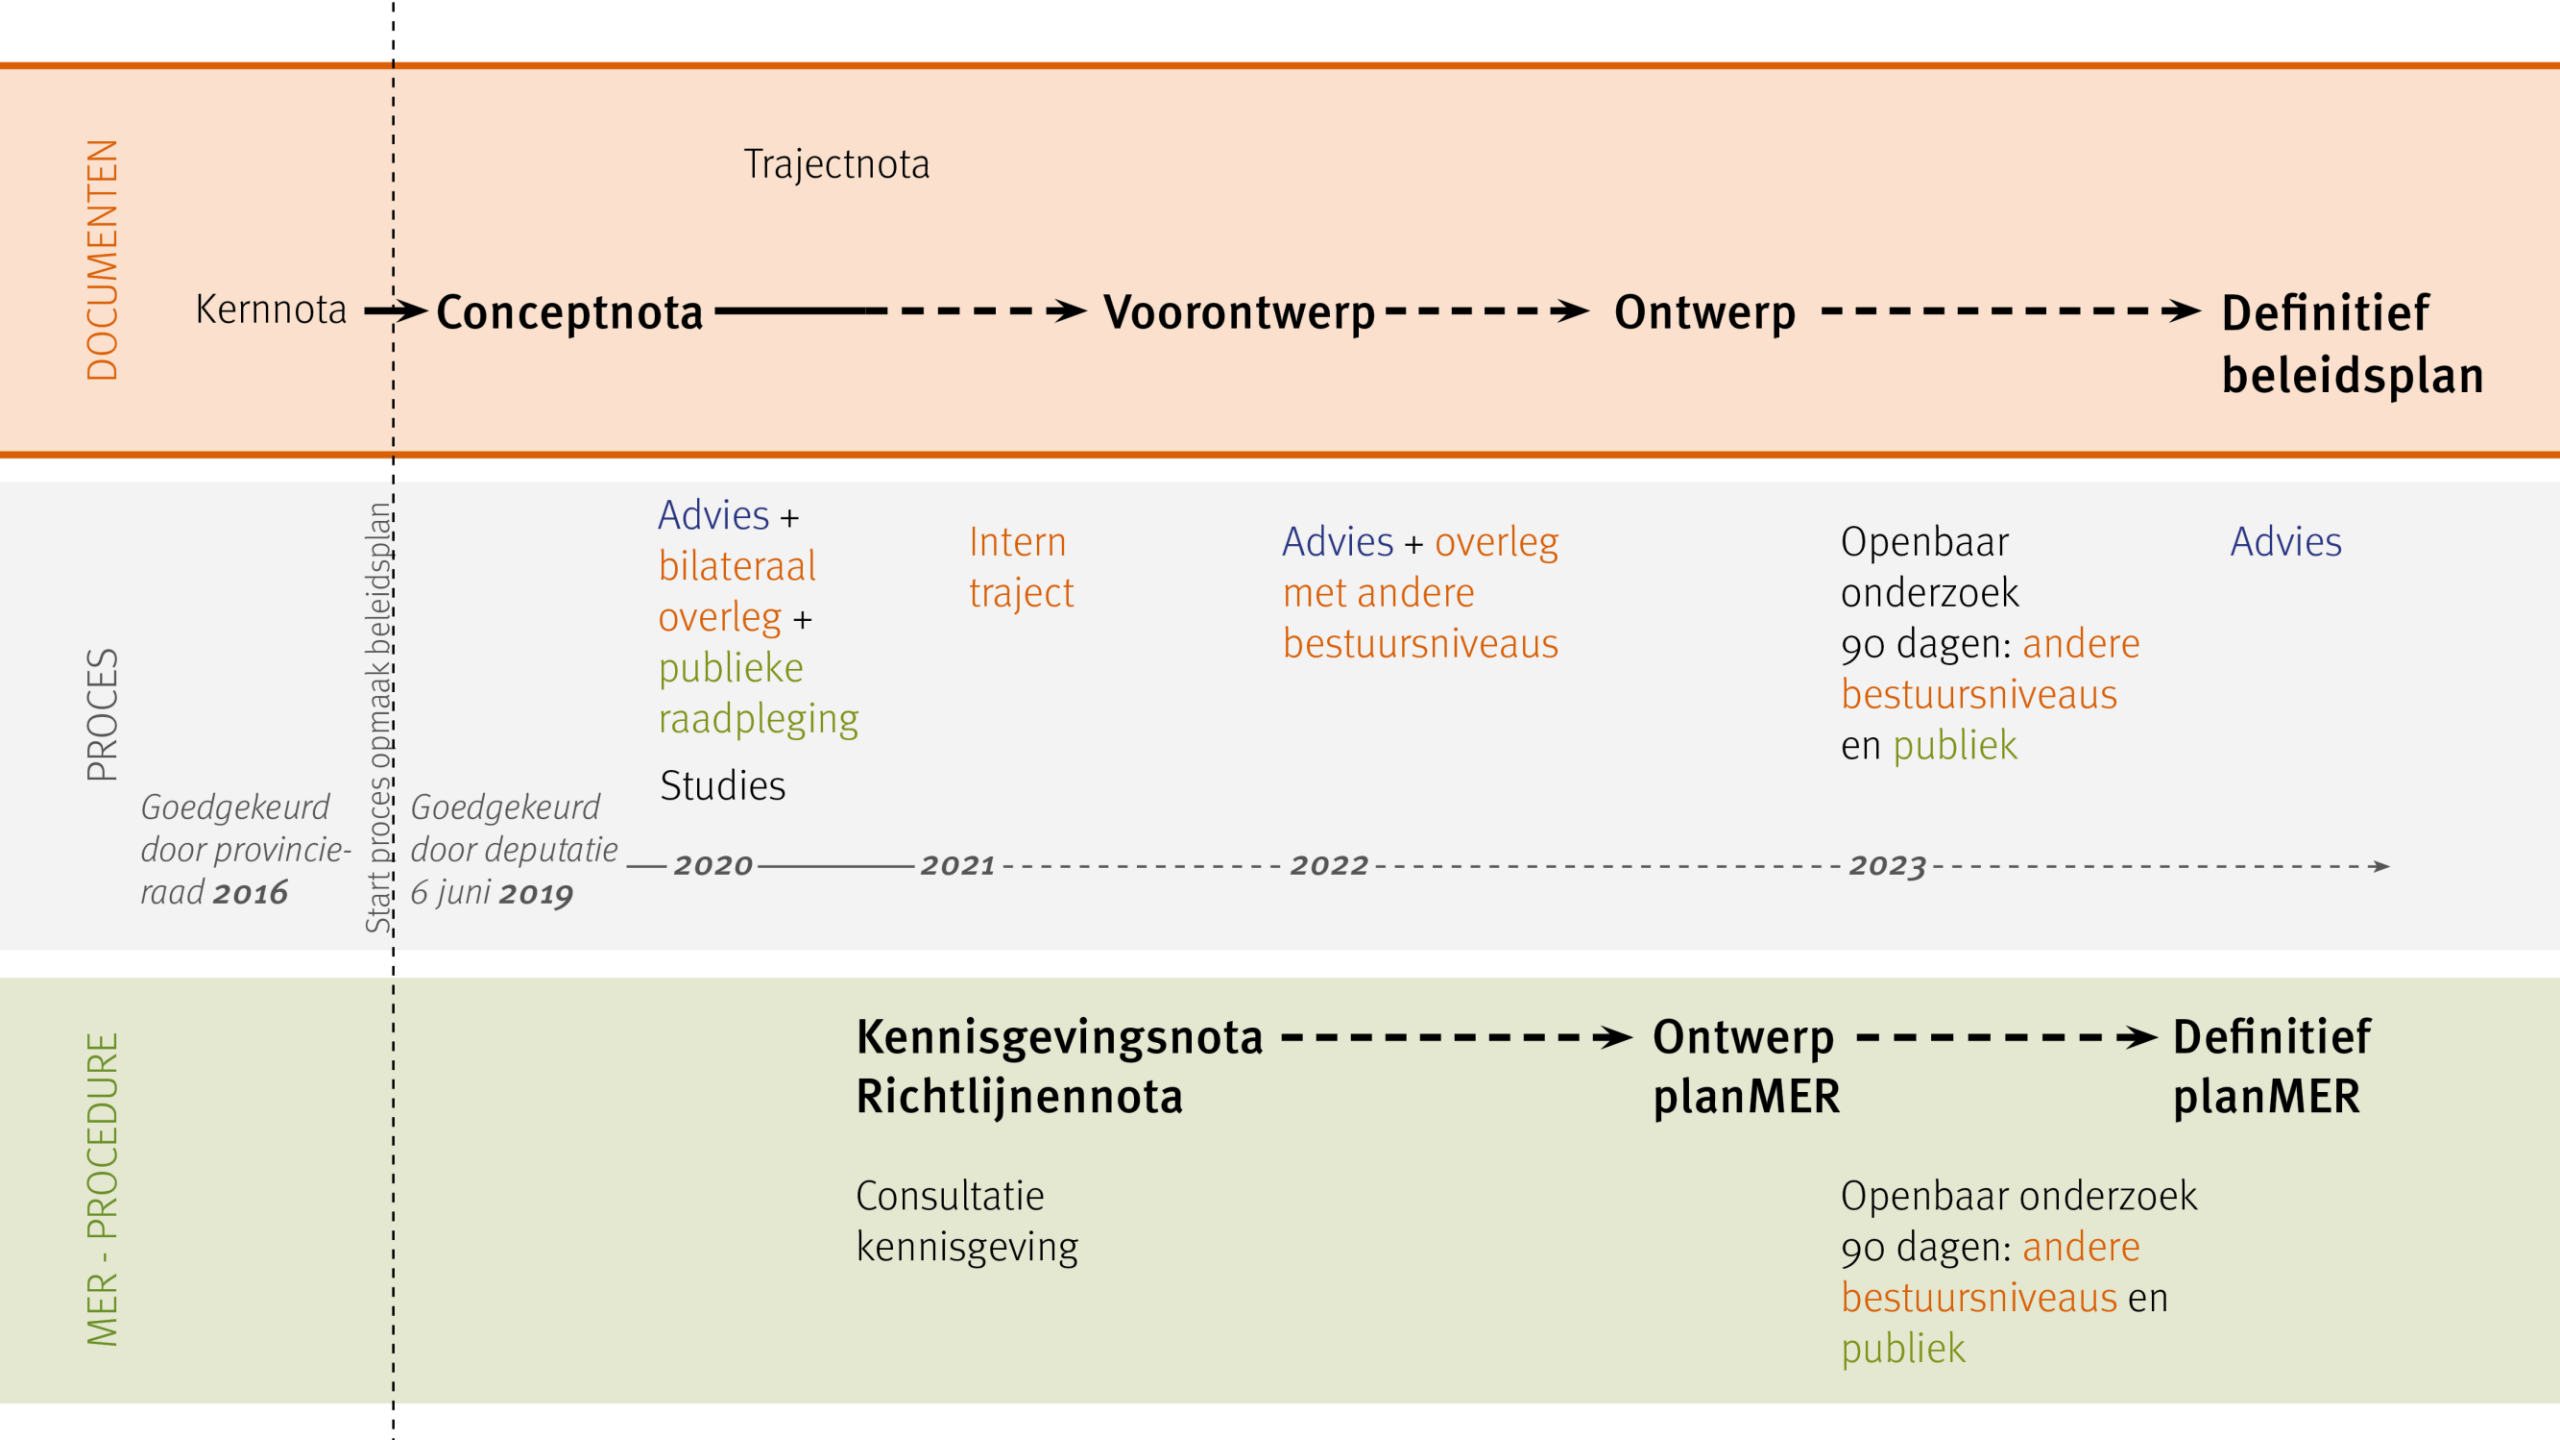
DOCUMENTEN

Trajectnota

Kernnota Conceptnota Voorontwerp Ontwerp Definitief beleidsplan

PROCES

Start proces opmaak beleidsplan

Advies + bilateraal overleg + publieke raadpleging

Studies

Intern traject

Advies + overleg met andere bestuursniveaus

Openbaar onderzoek 90 dagen: andere bestuursniveaus en publiek

Advies

Goedgekeurd door provincieraad 2016

Goedgekeurd door deputatie 6 juni 2019

2020 2021 2022 2023

MER - PROCEDURE

Kennisgevingsnota Richtlijnennota

Ontwerp planMER

Definitief planMER

Consultatie kennisgeving

Openbaar onderzoek 90 dagen: andere bestuursniveaus en publiek